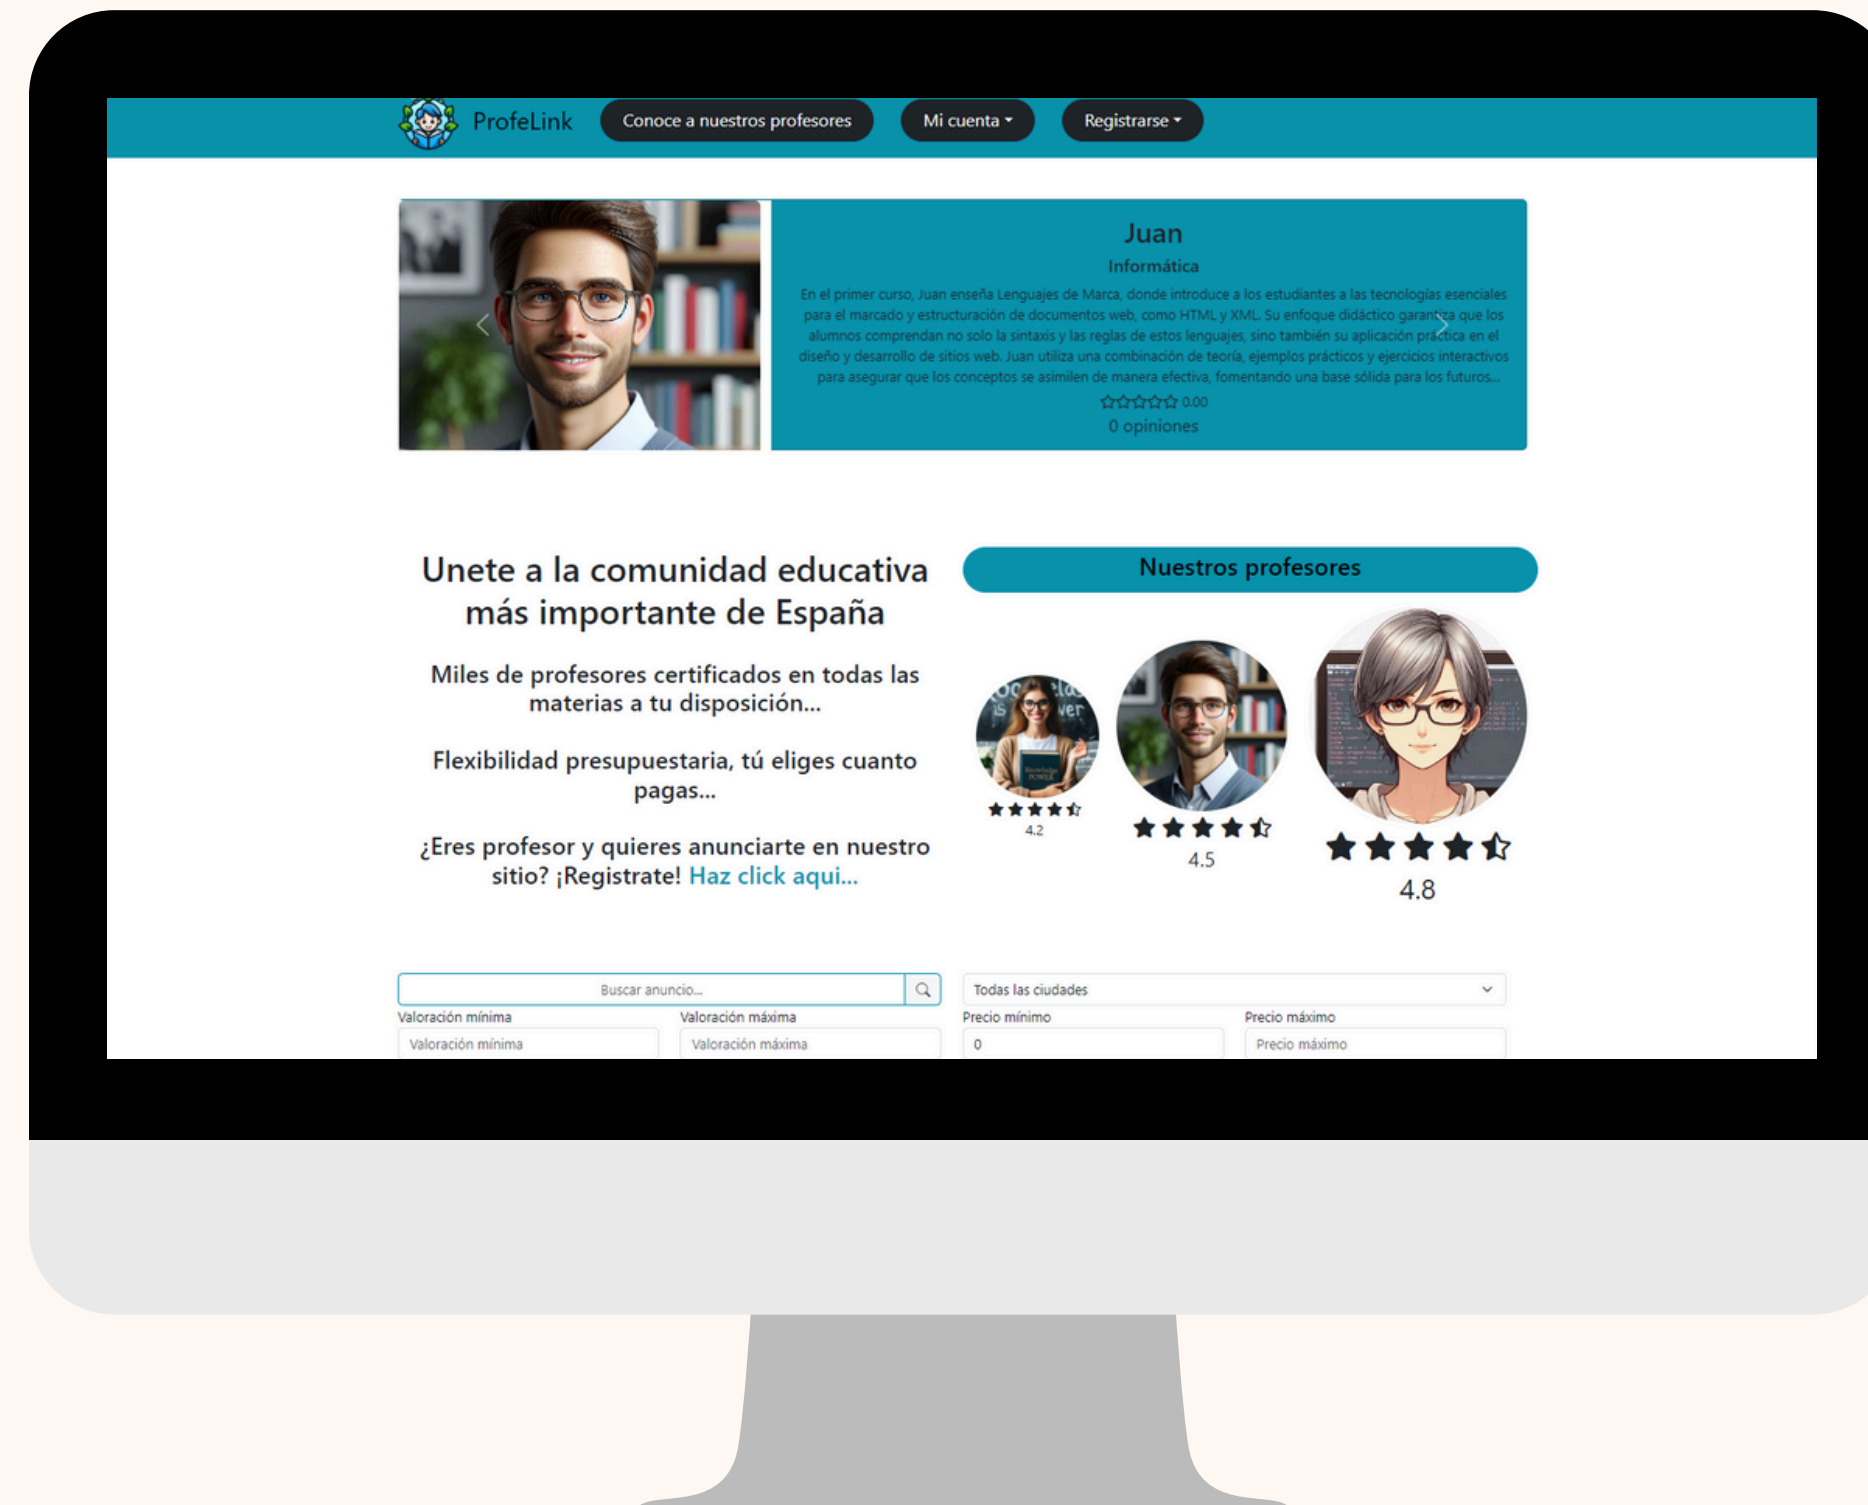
ProfeLink

Conoce a nuestros profesores

Mi cuenta

Registrarse

Juan

Informática

En el primer curso, Juan enseña Lenguajes de Marca, donde introduce a los estudiantes a las tecnologías esenciales para el marcado y estructuración de documentos web, como HTML y XML. Su enfoque didáctico garantiza que los alumnos comprendan no solo la sintaxis y las reglas de estos lenguajes, sino también su aplicación práctica en el diseño y desarrollo de sitios web. Juan utiliza una combinación de teoría, ejemplos prácticos y ejercicios interactivos para asegurar que los conceptos se asimilen de manera efectiva, fomentando una base sólida para los futuros...

0.00

0 opiniones

Unete a la comunidad educativa más importante de España

Miles de profesores certificados en todas las materias a tu disposición...

Flexibilidad presupuestaria, tú eliges cuanto pagas...

¿Eres profesor y quieres anunciarte en nuestro sitio? ¡Registrate! Haz click aqui...

Nuestros profesores

4.2

4.5

4.8

Buscar anuncio...

Todas las ciudades

Valoración mínima

Valoración mínima

Valoración máxima

Valoración máxima

Precio mínimo

0

Precio máximo

Precio máximo